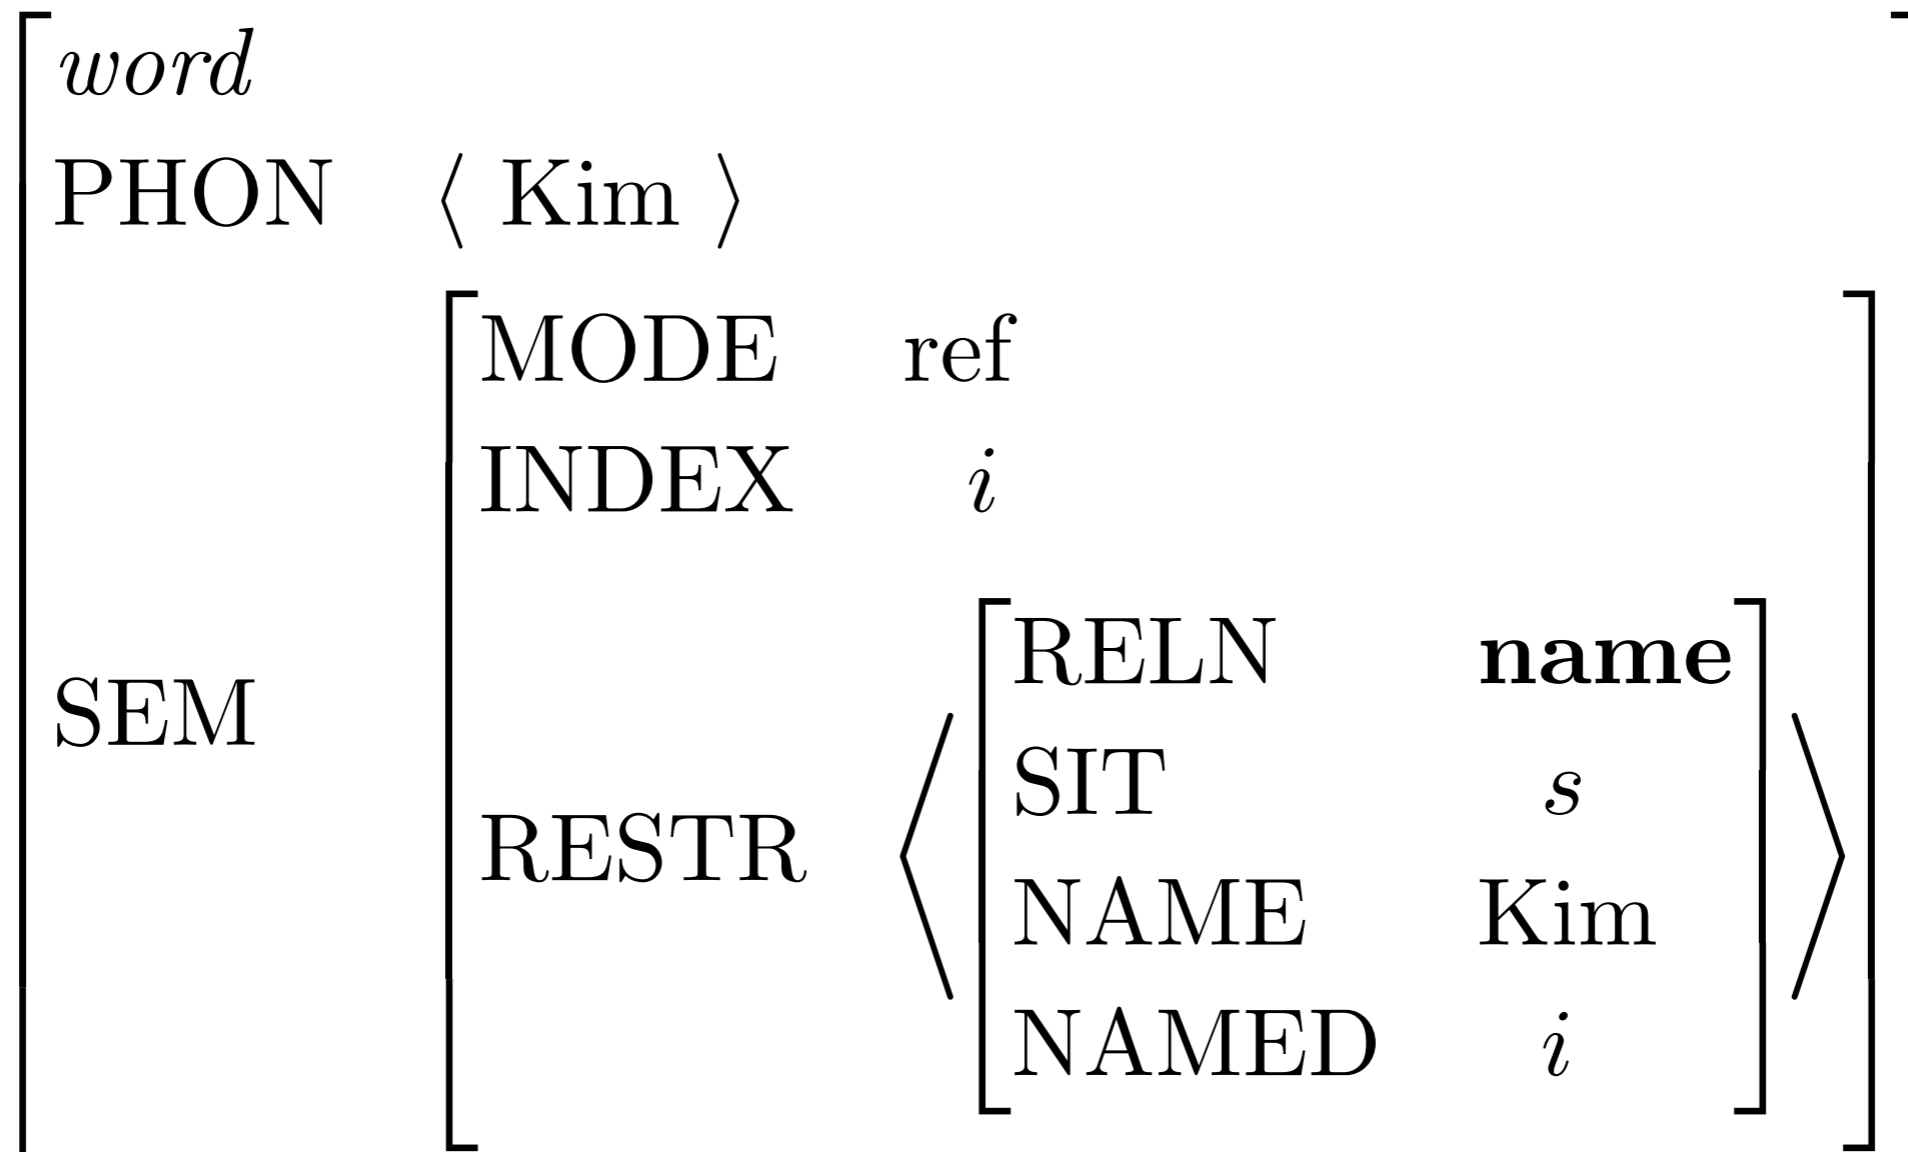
$\begin{bmatrix} \textit{word} & \\ \text{PHON} & \langle \text{ Kim } \rangle \\ \text{SEM} & \begin{bmatrix} \text{MODE} & \text{ref} \\ \text{INDEX} & i \\ \text{RESTR} & \left\langle \begin{bmatrix} \text{RELN} & \textbf{name} \\ \text{SIT} & s \\ \text{NAME} & \text{Kim} \\ \text{NAMED} & i \end{bmatrix} \right\rangle \end{bmatrix} \end{bmatrix}$